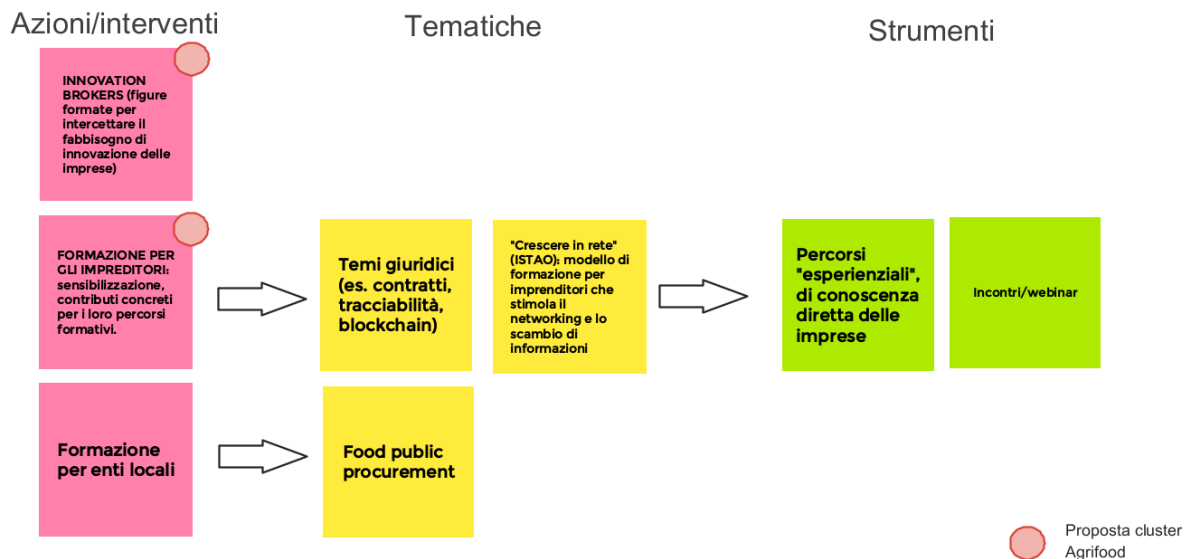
Azioni/interventi

Tematiche

Strumenti

INNOVATION BROKERS (figure formate per intercettare il fabbisogno di innovazione delle imprese)

FORMAZIONE PER GLI IMPREDITORI: sensibilizzazione, contributi concreti per i loro percorsi formativi.

Temi giuridici (es. contratti, tracciabilità, blockchain)

"Crescere in rete" (ISTAO): modello di formazione per imprenditori che stimola il networking e lo scambio di informazioni

Percorsi "esperienziali", di conoscenza diretta delle imprese

Incontri/webinar

Formazione per enti locali

Food public procurement

Proposta cluster Agrifood